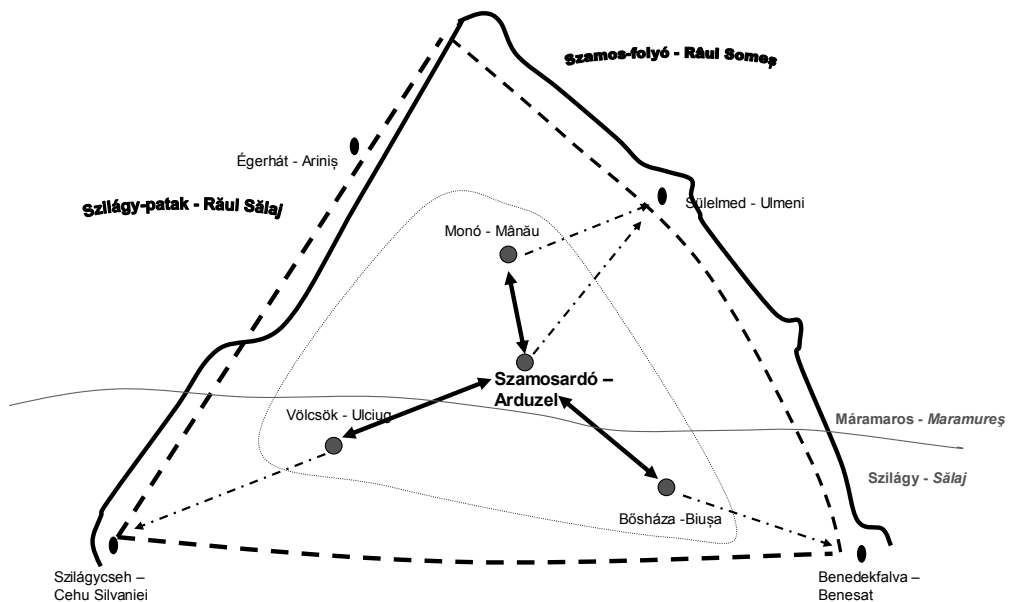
Szamos-folyó - Râul Someș

Égerhát - Ariniș

Szilágy-patak - Râul Sălaj

Sülelmed - Ulmeni

Monó - Mânău

Szamosardó – Arduzel

Völcsök - Ulciug

Máramaros - Maramureș

Szilágy - Sălaj

Bősháza -Biușa

Szilágycseh – Cehu Silvaniei

Benedekfalva – Benesat